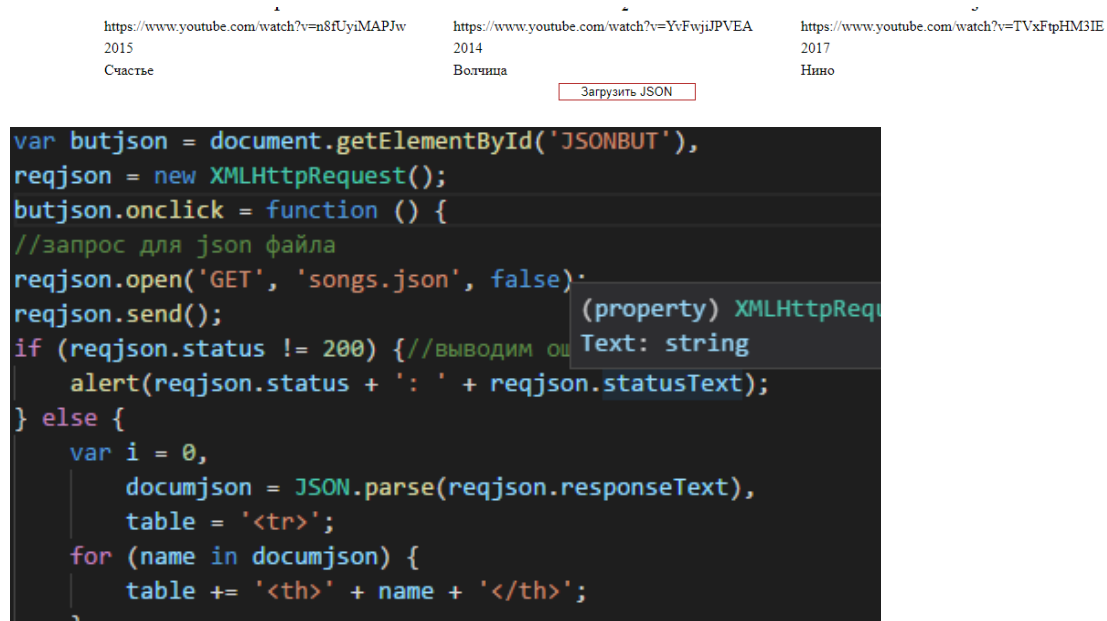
https://www.youtube.com/watch?v=n8fUyiMAPJw
2015
Счастье

https://www.youtube.com/watch?v=YvFwjiJPVEA
2014
Волчица

https://www.youtube.com/watch?v=TVxFtpHM3IE
2017
Нино

Загрузить JSON

var butjson = document.getElementById('JSONBUT'),
reqjson = new XMLHttpRequest();
butjson.onclick = function () {
//запрос для json файла
reqjson.open('GET', 'songs.json', false);
reqjson.send();
if (reqjson.status != 200) {//выводим ош
alert(reqjson.status + ': ' + reqjson.statusText);
} else {
var i = 0,
documjson = JSON.parse(reqjson.responseText),
table = '<tr>';
for (name in documjson) {
table += '<th>' + name + '</th>';

(property) XMLHttpRequ
Text: string